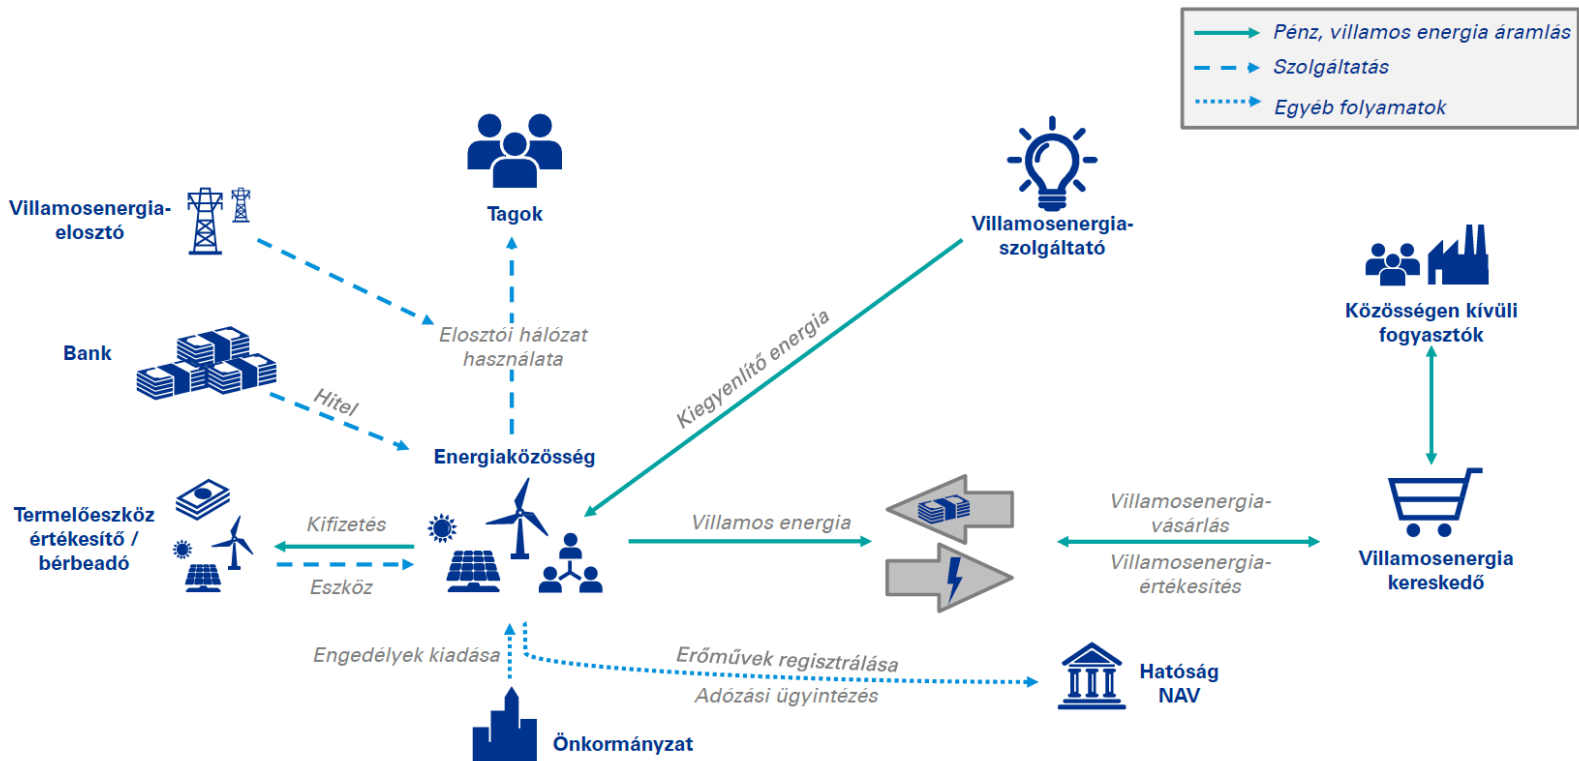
Pénz, villamos energia áramlás
Szolgáltatás
Egyéb folyamatok

Villamosenergia-elosztó

Tagok

Villamosenergia-szolgáltató

Közösségen kívüli fogyasztók

Bank

Elosztói hálózat használata

Hitel

Kiegyenlítő energia

Energiaközösség

Termelőeszköz értékesítő / bérbeadó

Kifizetés

Eszköz

Villamos energia

Villamosenergia-vásárlás

Villamosenergia-értékesítés

Villamosenergia kereskedő

Engedélyek kiadása

Erőművek regisztrálása

Adózási ügyintézés

Hatóság NAV

Önkormányzat